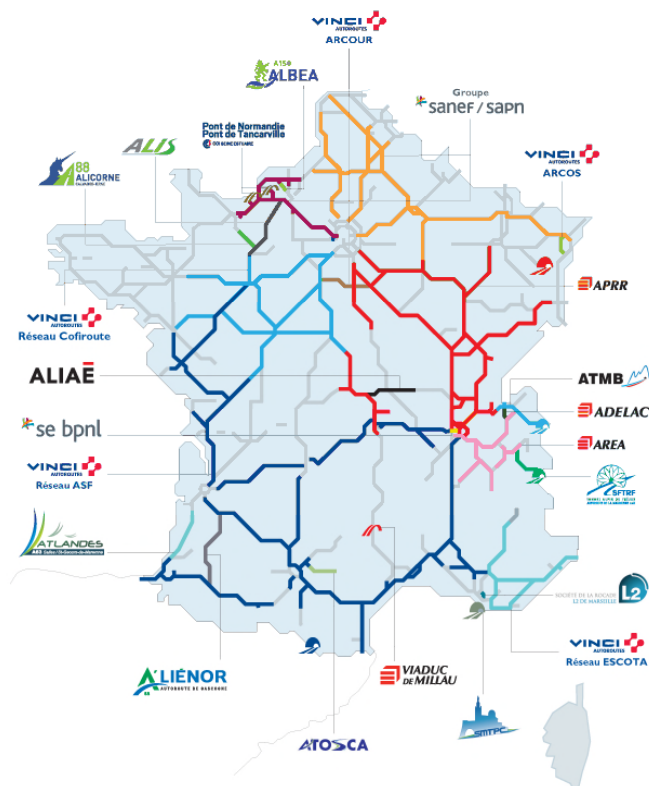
VINCI AUTOROUTES
ARCOUR

A150
ALBEA

Groupe
sanef / sapn

Pont de Normandie
Pont de Tancarville

ALIS

A88
ALICORNE

VINCI AUTOROUTES
ARCOS

APRR

VINCI AUTOROUTES
Réseau Cofiroute

ALIAE

ATMB

se bpnl

ADELAC

AREA

VINCI AUTOROUTES
Réseau ASF

SFTRF

ATLANDES
A63

SOCIETE DE LA ROCADE L2 DE MARSEILLE
L2

VINCI AUTOROUTES
Réseau ESCOTA

A'LIÉNOR
AUTOROUTE DE GASCOGNE

VIADUC DE MILLAU

SMTPC

ATOSCA